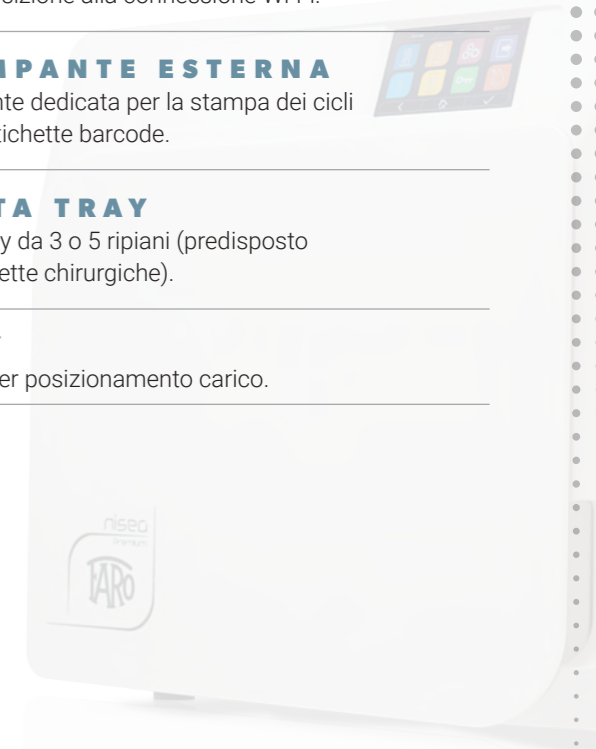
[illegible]izione alla connessione Wi-Fi.

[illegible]MPANTE ESTERNA
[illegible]nte dedicata per la stampa dei cicli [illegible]tichette barcode.

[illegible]TA TRAY
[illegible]y da 3 o 5 ripiani (predisposto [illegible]ette chirurgiche).

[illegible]
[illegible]er posizionamento carico.

niseo
premium
FARO